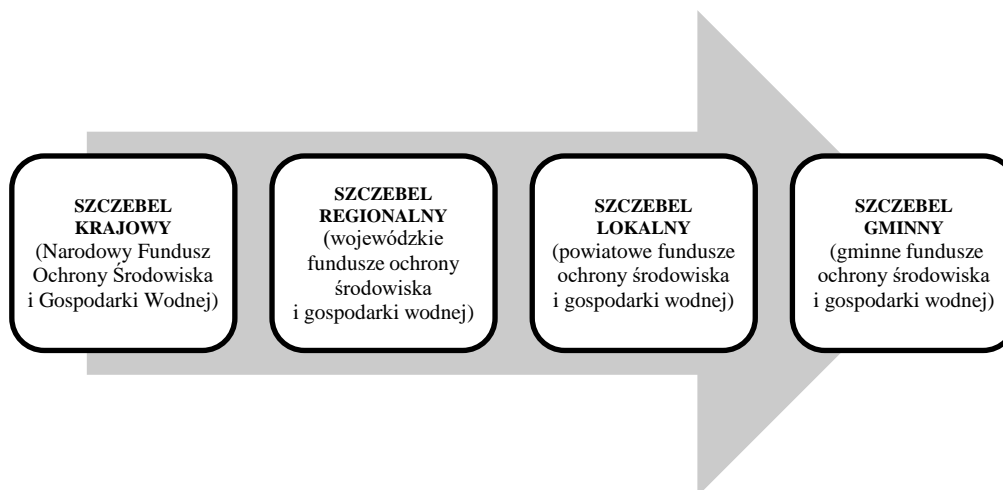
SZCZEBEL KRAJOWY
(Narodowy Fundusz Ochrony Środowiska i Gospodarki Wodnej)

SZCZEBEL REGIONALNY
(wojewódzkie fundusze ochrony środowiska i gospodarki wodnej)

SZCZEBEL LOKALNY
(powiatowe fundusze ochrony środowiska i gospodarki wodnej)

SZCZEBEL GMINNY
(gminne fundusze ochrony środowiska i gospodarki wodnej)